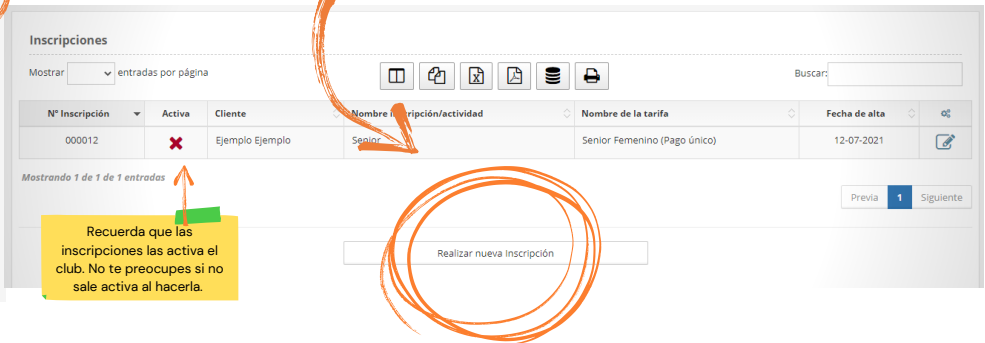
Inscripciones

Mostrar [ ] entradas por página

Buscar:

| Nº Inscripción | Activa | Cliente | Nombre inscripción/actividad | Nombre de la tarifa | Fecha de alta | |
|---|---|---|---|---|---|---|
| 000012 | ✖ | Ejemplo Ejemplo | Senior | Senior Femenino (Pago único) | 12-07-2021 | |

Mostrando 1 de 1 de 1 entradas

Previa 1 Siguiente

Recuerda que las inscripciones las activa el club. No te preocupes si no sale activa al hacerla.

Realizar nueva Inscripción